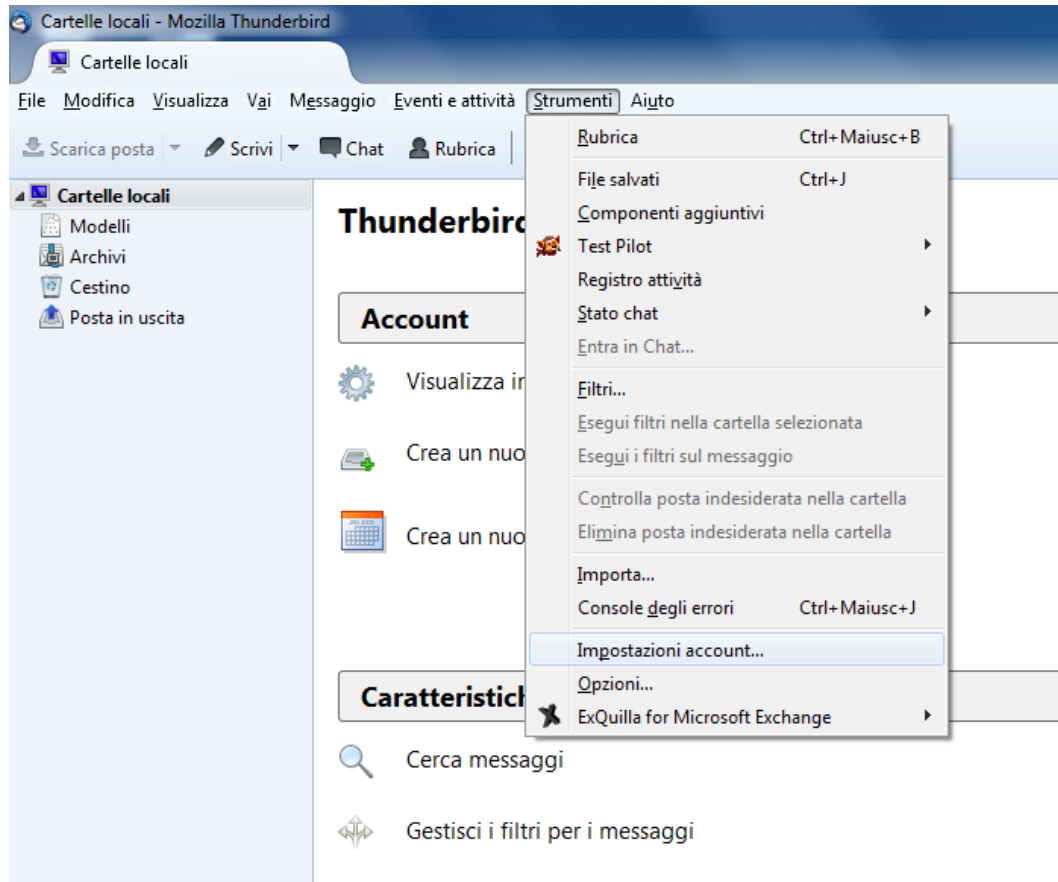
Cartelle locali - Mozilla Thunderbird

Cartelle locali

File Modifica Visualizza Vai Messaggio Eventi e attività Strumenti Aiuto

Scarica posta | Scrivi | Chat | Rubrica

Cartelle locali
Modelli
Archivi
Cestino
Posta in uscita

Thunderbird

Account

Visualizza i

Crea un nuo

Crea un nuo

Caratteristich

Cerca messaggi

Gestisci i filtri per i messaggi

Rubrica Ctrl+Maiusc+B
File salvati Ctrl+J
Componenti aggiuntivi
Test Pilot
Registro attività
Stato chat
Entra in Chat...
Filtri...
Esegui filtri nella cartella selezionata
Esegui i filtri sul messaggio
Controlla posta indesiderata nella cartella
Elimina posta indesiderata nella cartella
Importa...
Console degli errori Ctrl+Maiusc+J
Impostazioni account...
Opzioni...
ExQuilla for Microsoft Exchange